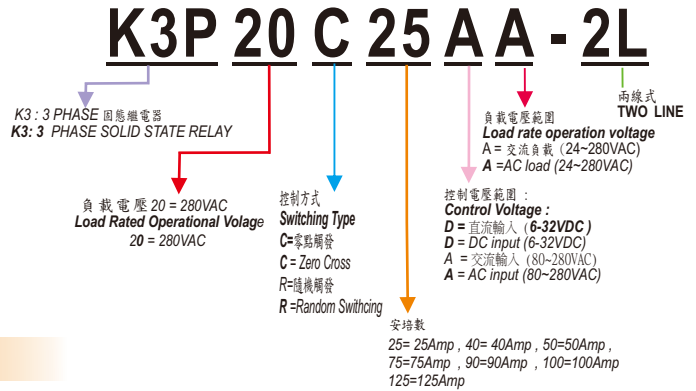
K3P 20 C 25 A A - 2L

K3 : 3 PHASE 固態繼電器
K3: 3 PHASE SOLID STATE RELAY

負 載 電 壓 20 = 280VAC
Load Rated Operational Volage
20 = 280VAC

控制方式
Switching Type
C=零點觸發
C = Zero Cross
R=隨機觸發
R =Random Swithcing

安培數
25= 25Amp , 40= 40Amp , 50=50Amp , 75=75Amp , 90=90Amp , 100=100Amp
125=125Amp

負載電壓範圍
Load rate operation voltage
A = 交流負載 (24~280VAC)
A =AC load (24~280VAC)

控制電壓範圍 :
Control Voltage :
D = 直流輸入 (6-32VDC)
D = DC input (6-32VDC)
A = 交流輸入 (80~280VAC)
A = AC input (80~280VAC)

兩線式
TWO LINE